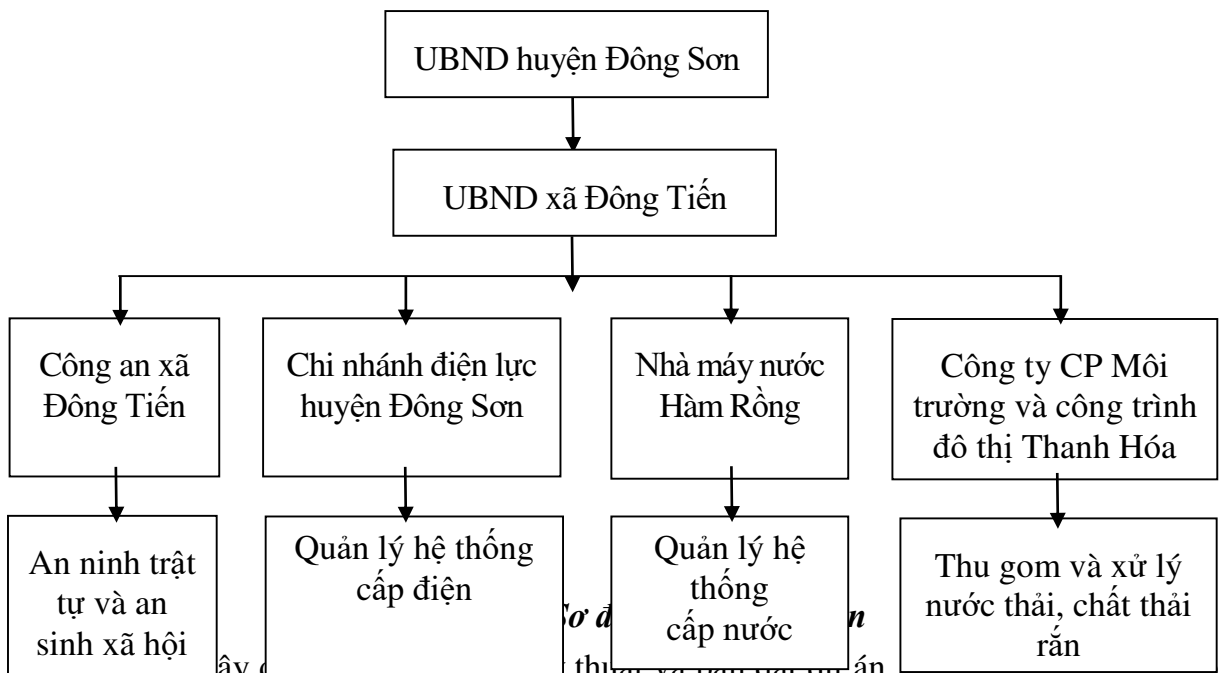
UBND huyện Đông Sơn

UBND xã Đông Tiến

Công an xã Đông Tiến

Chi nhánh điện lực huyện Đông Sơn

Nhà máy nước Hàm Rồng

Công ty CP Môi trường và công trình đô thị Thanh Hóa

An ninh trật tự và an sinh xã hội

Quản lý hệ thống cấp điện

Quản lý hệ thống cấp nước

Thu gom và xử lý nước thải, chất thải rắn

Sơ đ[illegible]n

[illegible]ây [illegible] thuật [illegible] án